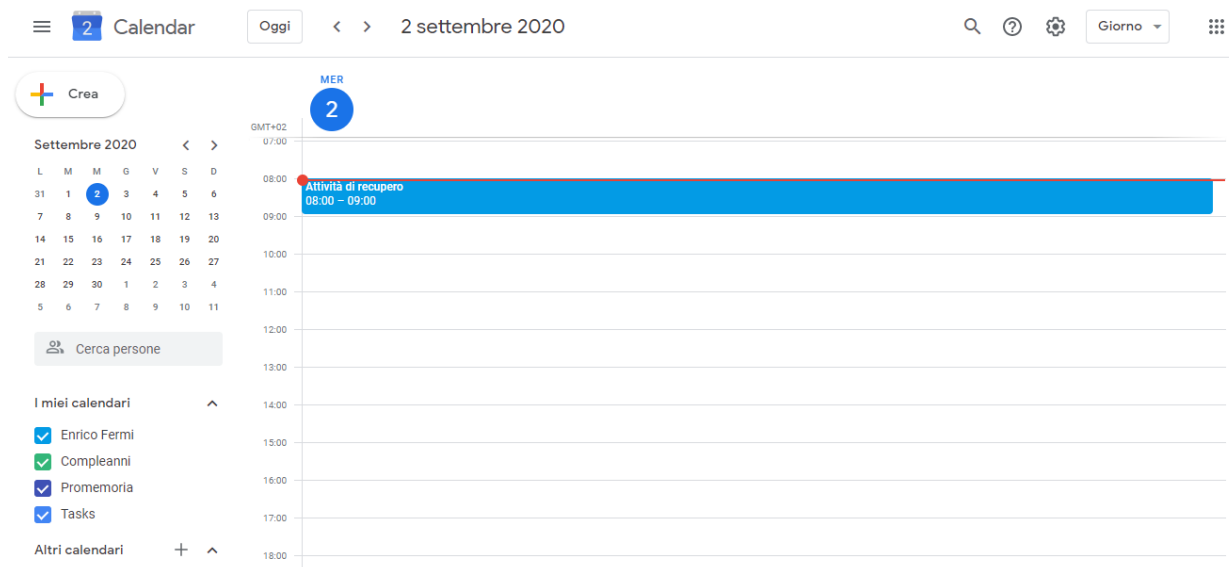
2 Calendar

Oggi

2 settembre 2020

Giorno

Crea

Settembre 2020

| L | M | M | G | V | S | D |
|---|---|---|---|---|---|---|
| 31 | 1 | 2 | 3 | 4 | 5 | 6 |
| 7 | 8 | 9 | 10 | 11 | 12 | 13 |
| 14 | 15 | 16 | 17 | 18 | 19 | 20 |
| 21 | 22 | 23 | 24 | 25 | 26 | 27 |
| 28 | 29 | 30 | 1 | 2 | 3 | 4 |
| 5 | 6 | 7 | 8 | 9 | 10 | 11 |

Cerca persone

I miei calendari

Enrico Fermi

Compleanni

Promemoria

Tasks

Altri calendari

MER
2

GMT+02
07:00
08:00
Attività di recupero
08:00 – 09:00
09:00
10:00
11:00
12:00
13:00
14:00
15:00
16:00
17:00
18:00